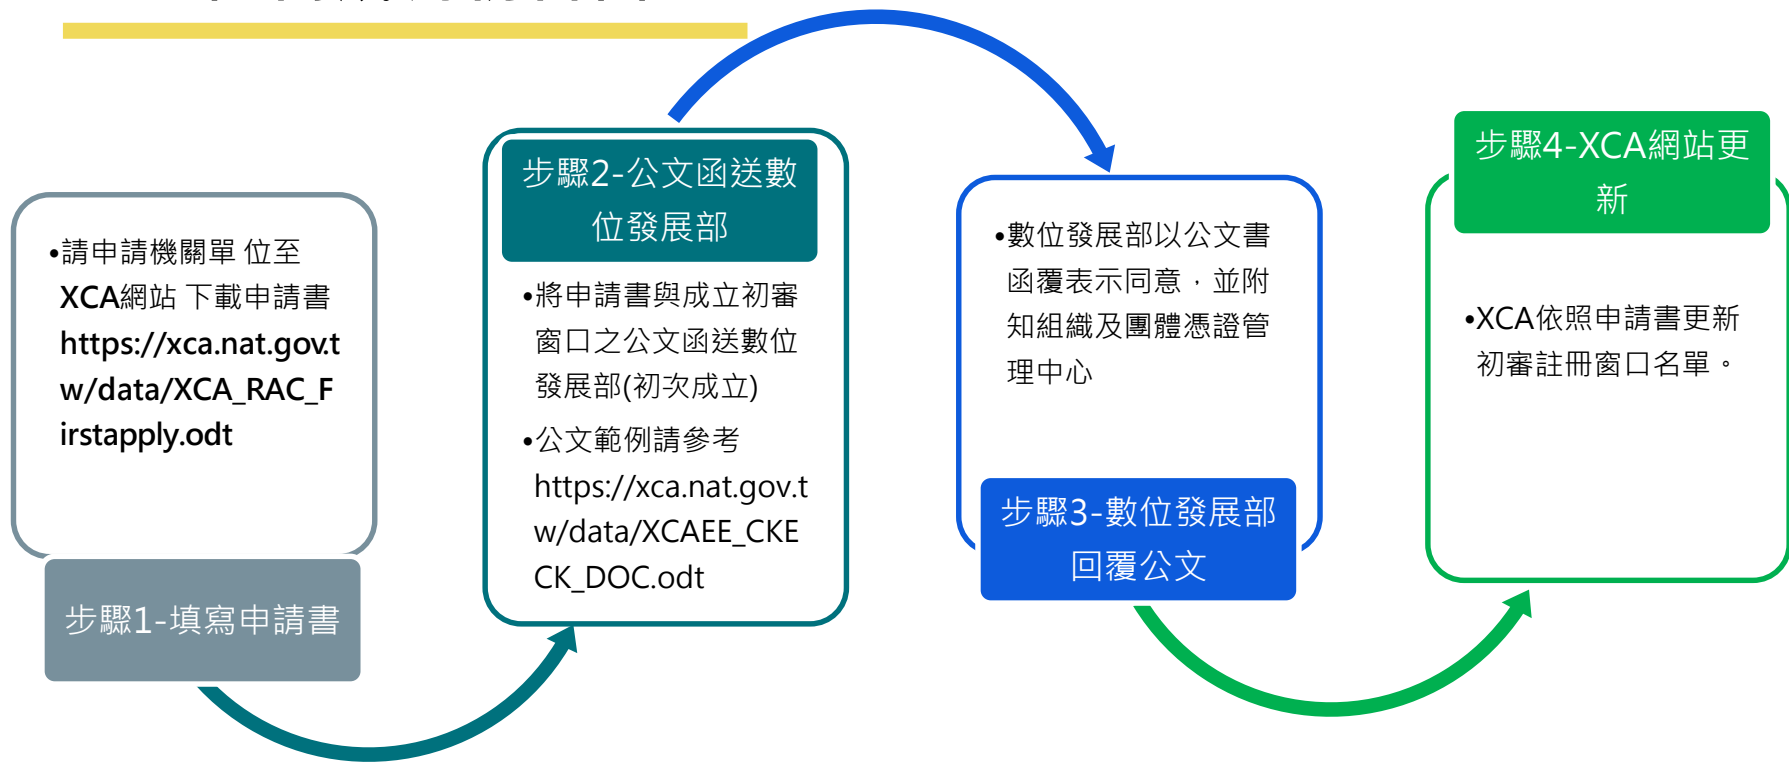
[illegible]

•請申請機關單位至XCA網站下載申請書https://xca.nat.gov.tw/data/XCA_RAC_Firstapply.odt

步驟1-填寫申請書

步驟2-公文函送數位發展部

•將申請書與成立初審窗口之公文函送數位發展部(初次成立)

•公文範例請參考https://xca.nat.gov.tw/data/XCAEE_CKECK_DOC.odt

•數位發展部以公文書函覆表示同意，並附知組織及團體憑證管理中心

步驟3-數位發展部回覆公文

步驟4-XCA網站更新

•XCA依照申請書更新初審註冊窗口名單。